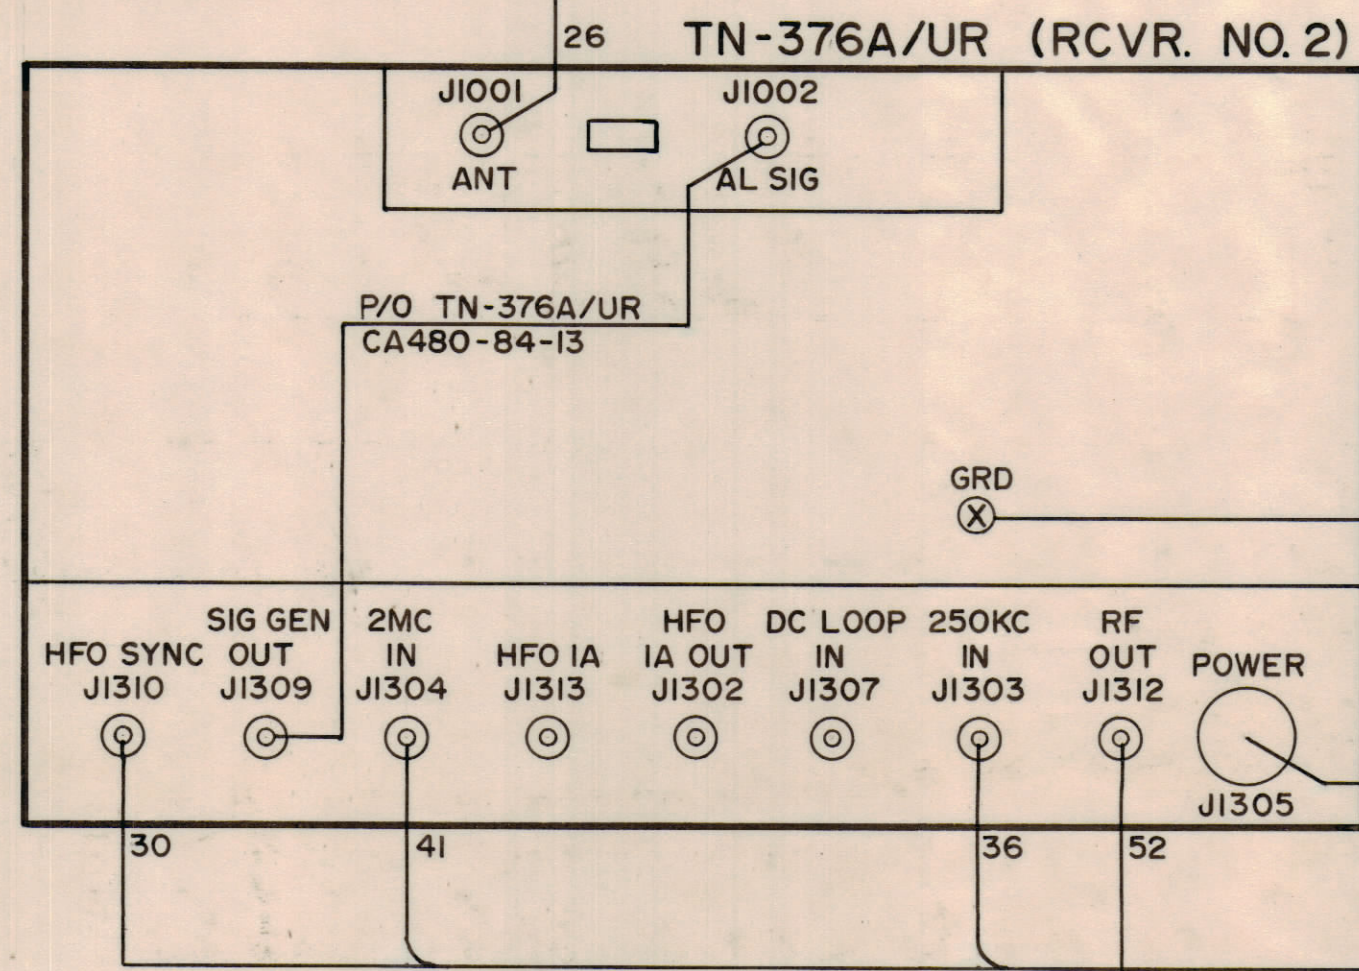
26

TN-376A/UR (RCVR. NO. 2)

J1001
ANT

J1002
AL SIG

P/O TN-376A/UR
CA480-84-13

GRD

HFO SYNC
J1310

SIG GEN
OUT
J1309

2MC
IN
J1304

HFO IA
J1313

HFO
IA OUT
J1302

DC LOOP
IN
J1307

250KC
IN
J1303

RF
OUT
J1312

POWER

J1305

30

41

36

52